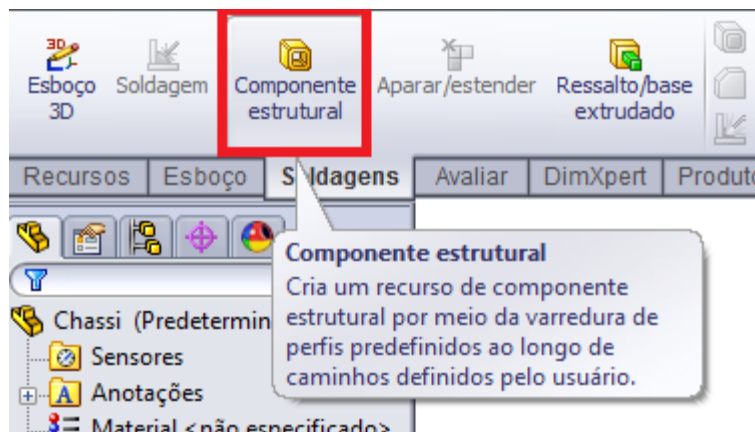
3D

Esboço 3D

Soldagem

Componente estrutural

Aparar/estender

Ressalto/base extrudado

Recursos | Esboço | S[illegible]ldagens | Avaliar | DimXpert | Produt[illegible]

Chassi (Predetermin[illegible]

Sensores

Anotações

Material <não especificado>

Componente estrutural

Cria um recurso de componente estrutural por meio da varredura de perfis predefinidos ao longo de caminhos definidos pelo usuário.